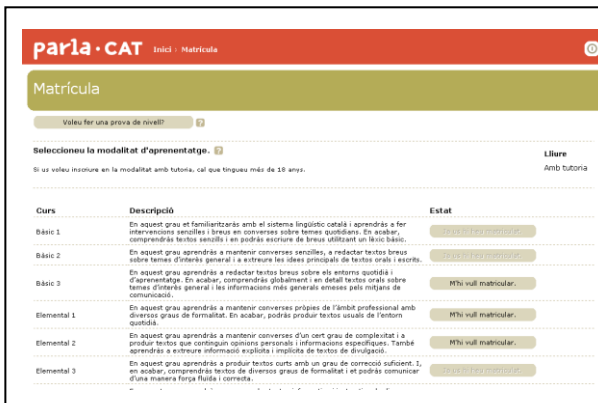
parla · CAT Inici : Matrícula

Matrícula

Voleu fer una prova de nivell? ?

Seleccioneu la modalitat d'aprenentatge. ?

Si us voleu inscriure en la modalitat amb tutoria, cal que tingueu més de 18 anys.

Lliure

Amb tutoria

| Curs | Descripció | Estat |
|---|---|---|
| Bàsic 1 | En aquest grau et familiaritzaràs amb el sistema lingüístic català i aprendràs a fer intervencions senzilles i breus en converses sobre temes quotidians. En acabar, comprendràs textos senzills i en podràs escriure de breus utilitzant un lèxic bàsic. | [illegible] |
| Bàsic 2 | En aquest grau aprendràs a mantenir converses senzilles, a redactar textos breus sobre temes d'interès general i a extreure les idees principals de textos orals i escrits. | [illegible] |
| Bàsic 3 | En aquest grau aprendràs a redactar textos breus sobre els entorns quotidià i d'aprenentatge. En acabar, comprendràs globalment i en detall textos orals sobre temes d'interès general i les informacions més generals emeses pels mitjans de comunicació. | M'hi vull matricular. |
| Elemental 1 | En aquest grau aprendràs a mantenir converses pròpies de l'àmbit professional amb diversos graus de formalitat. En acabar, podràs produir textos usuals de l'entorn quotidià. | M'hi vull matricular. |
| Elemental 2 | En aquest grau aprendràs a mantenir converses d'un cert grau de complexitat i a produir textos que continguin opinions personals i informacions específiques. També aprendràs a extreure informació explícita i implícita de textos de divulgació. | M'hi vull matricular. |
| Elemental 3 | En aquest grau aprendràs a produir textos curts amb un grau de correcció suficient. I, en acabar, comprendràs textos de diversos graus de formalitat i et podràs comunicar d'una manera força fluida i correcta. | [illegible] |